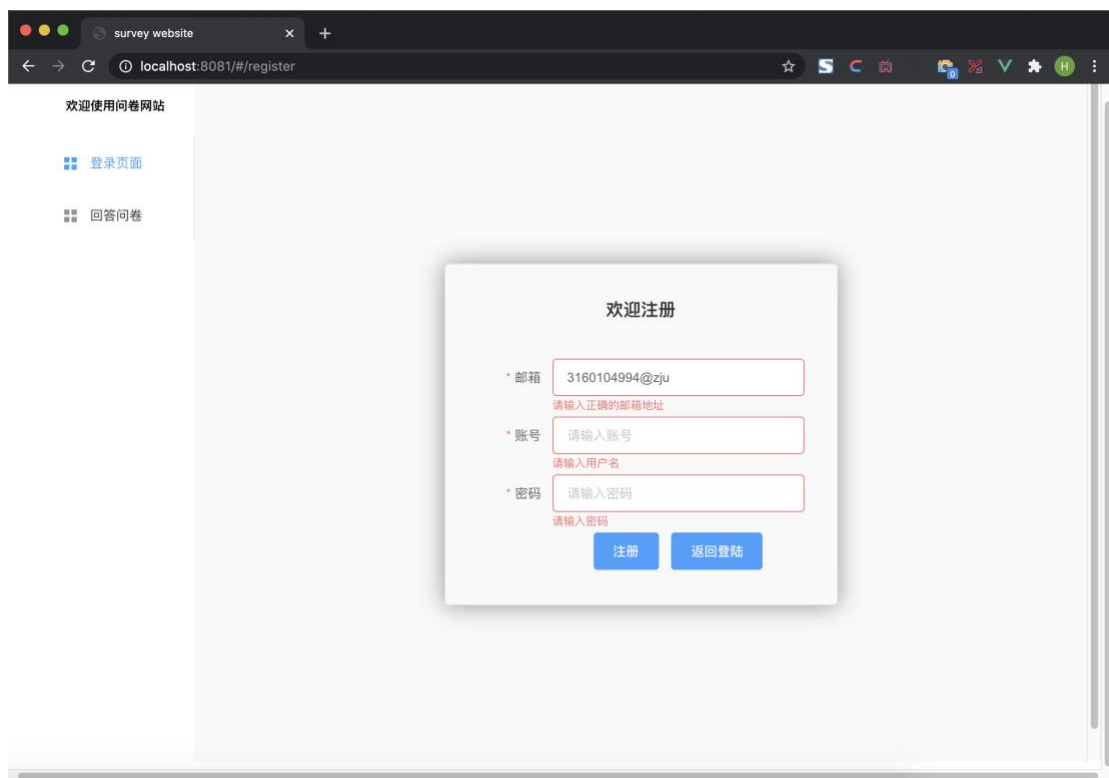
survey website
localhost:8081/#/register

欢迎使用问卷网站

登录页面

回答问卷

欢迎注册

* 邮箱 3160104994@zju
请输入正确的邮箱地址

* 账号 请输入账号
请输入用户名

* 密码 请输入密码
请输入密码

注册 返回登陆